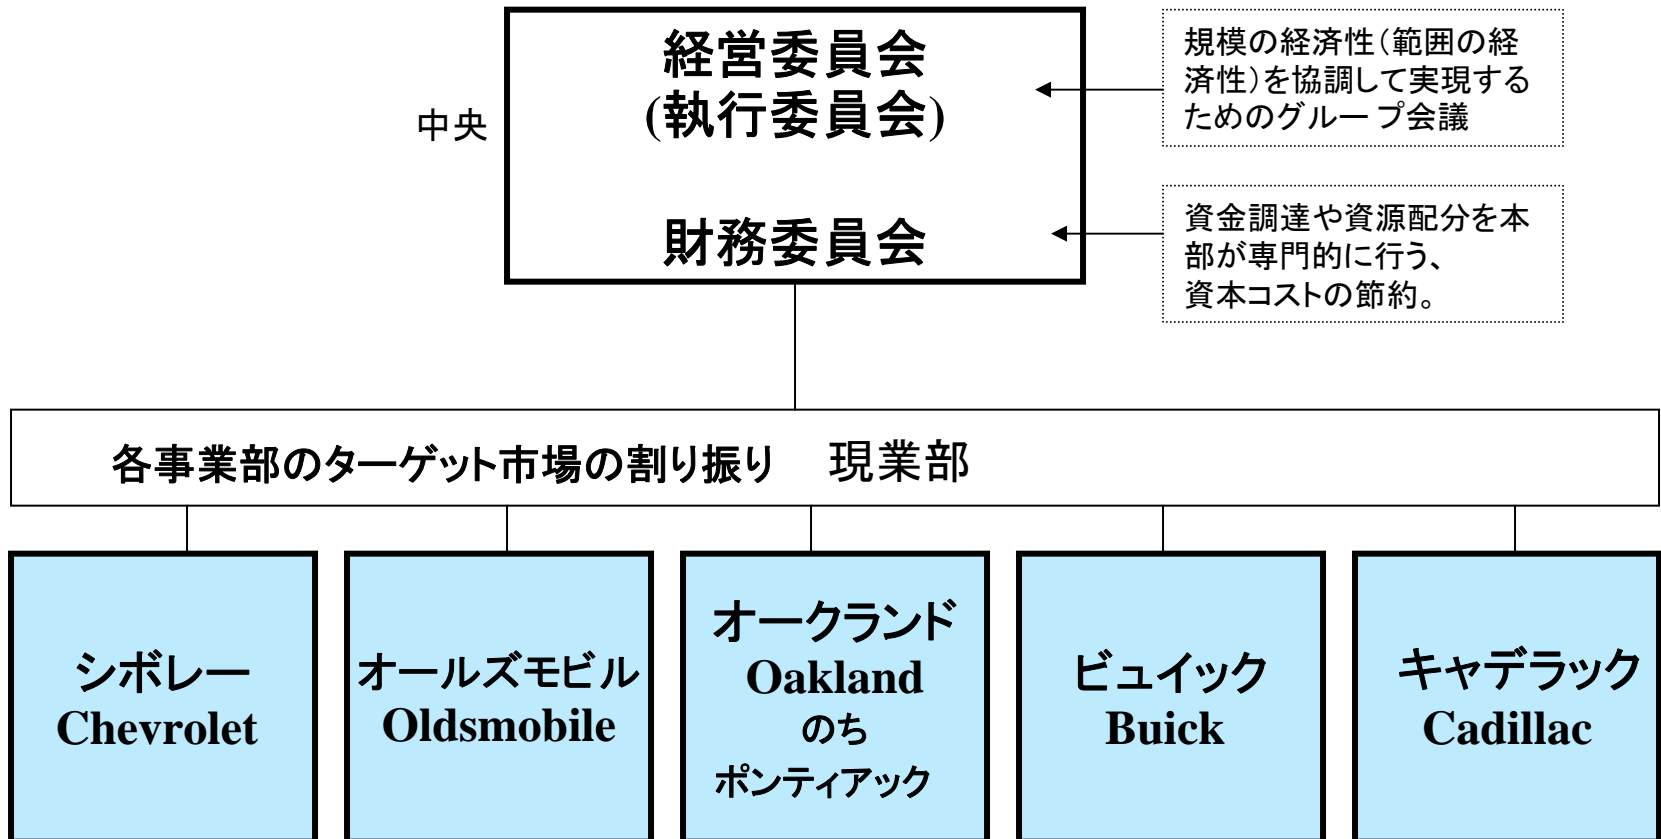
中央

経営委員会
(執行委員会)

財務委員会

規模の経済性(範囲の経済性)を協調して実現するためのグループ会議

資金調達や資源配分を本部が専門的に行う、
資本コストの節約。

各事業部のターゲット市場の割り振り　現業部

シボレー
Chevrolet

オールズモビル
Oldsmobile

オークランド
Oakland
のち
ポンティアック

ビュイック
Buick

キャデラック
Cadillac